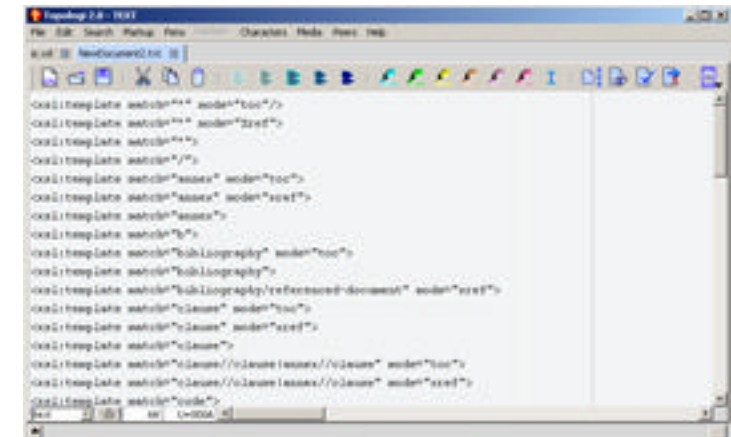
Topologi 2.0 - TEXT
File Edit Search Markup Paste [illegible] Characters Media Peers Help
a.xsl NewDocument2.txt

<xsl:template match="*" mode="toc"/>
<xsl:template match="*" mode="href">
<xsl:template match="*">
<xsl:template match="/">
<xsl:template match="annex" mode="toc">
<xsl:template match="annex" mode="xref">
<xsl:template match="annex">
<xsl:template match="b">
<xsl:template match="bibliography" mode="toc">
<xsl:template match="bibliography">
<xsl:template match="bibliography/referenced-document" mode="xref">
<xsl:template match="clause" mode="toc">
<xsl:template match="clause" mode="xref">
<xsl:template match="clause">
<xsl:template match="clause//clause|annex//clause" mode="toc">
<xsl:template match="clause//clause|annex//clause" mode="xref">
<xsl:template match="code">
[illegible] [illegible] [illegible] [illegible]